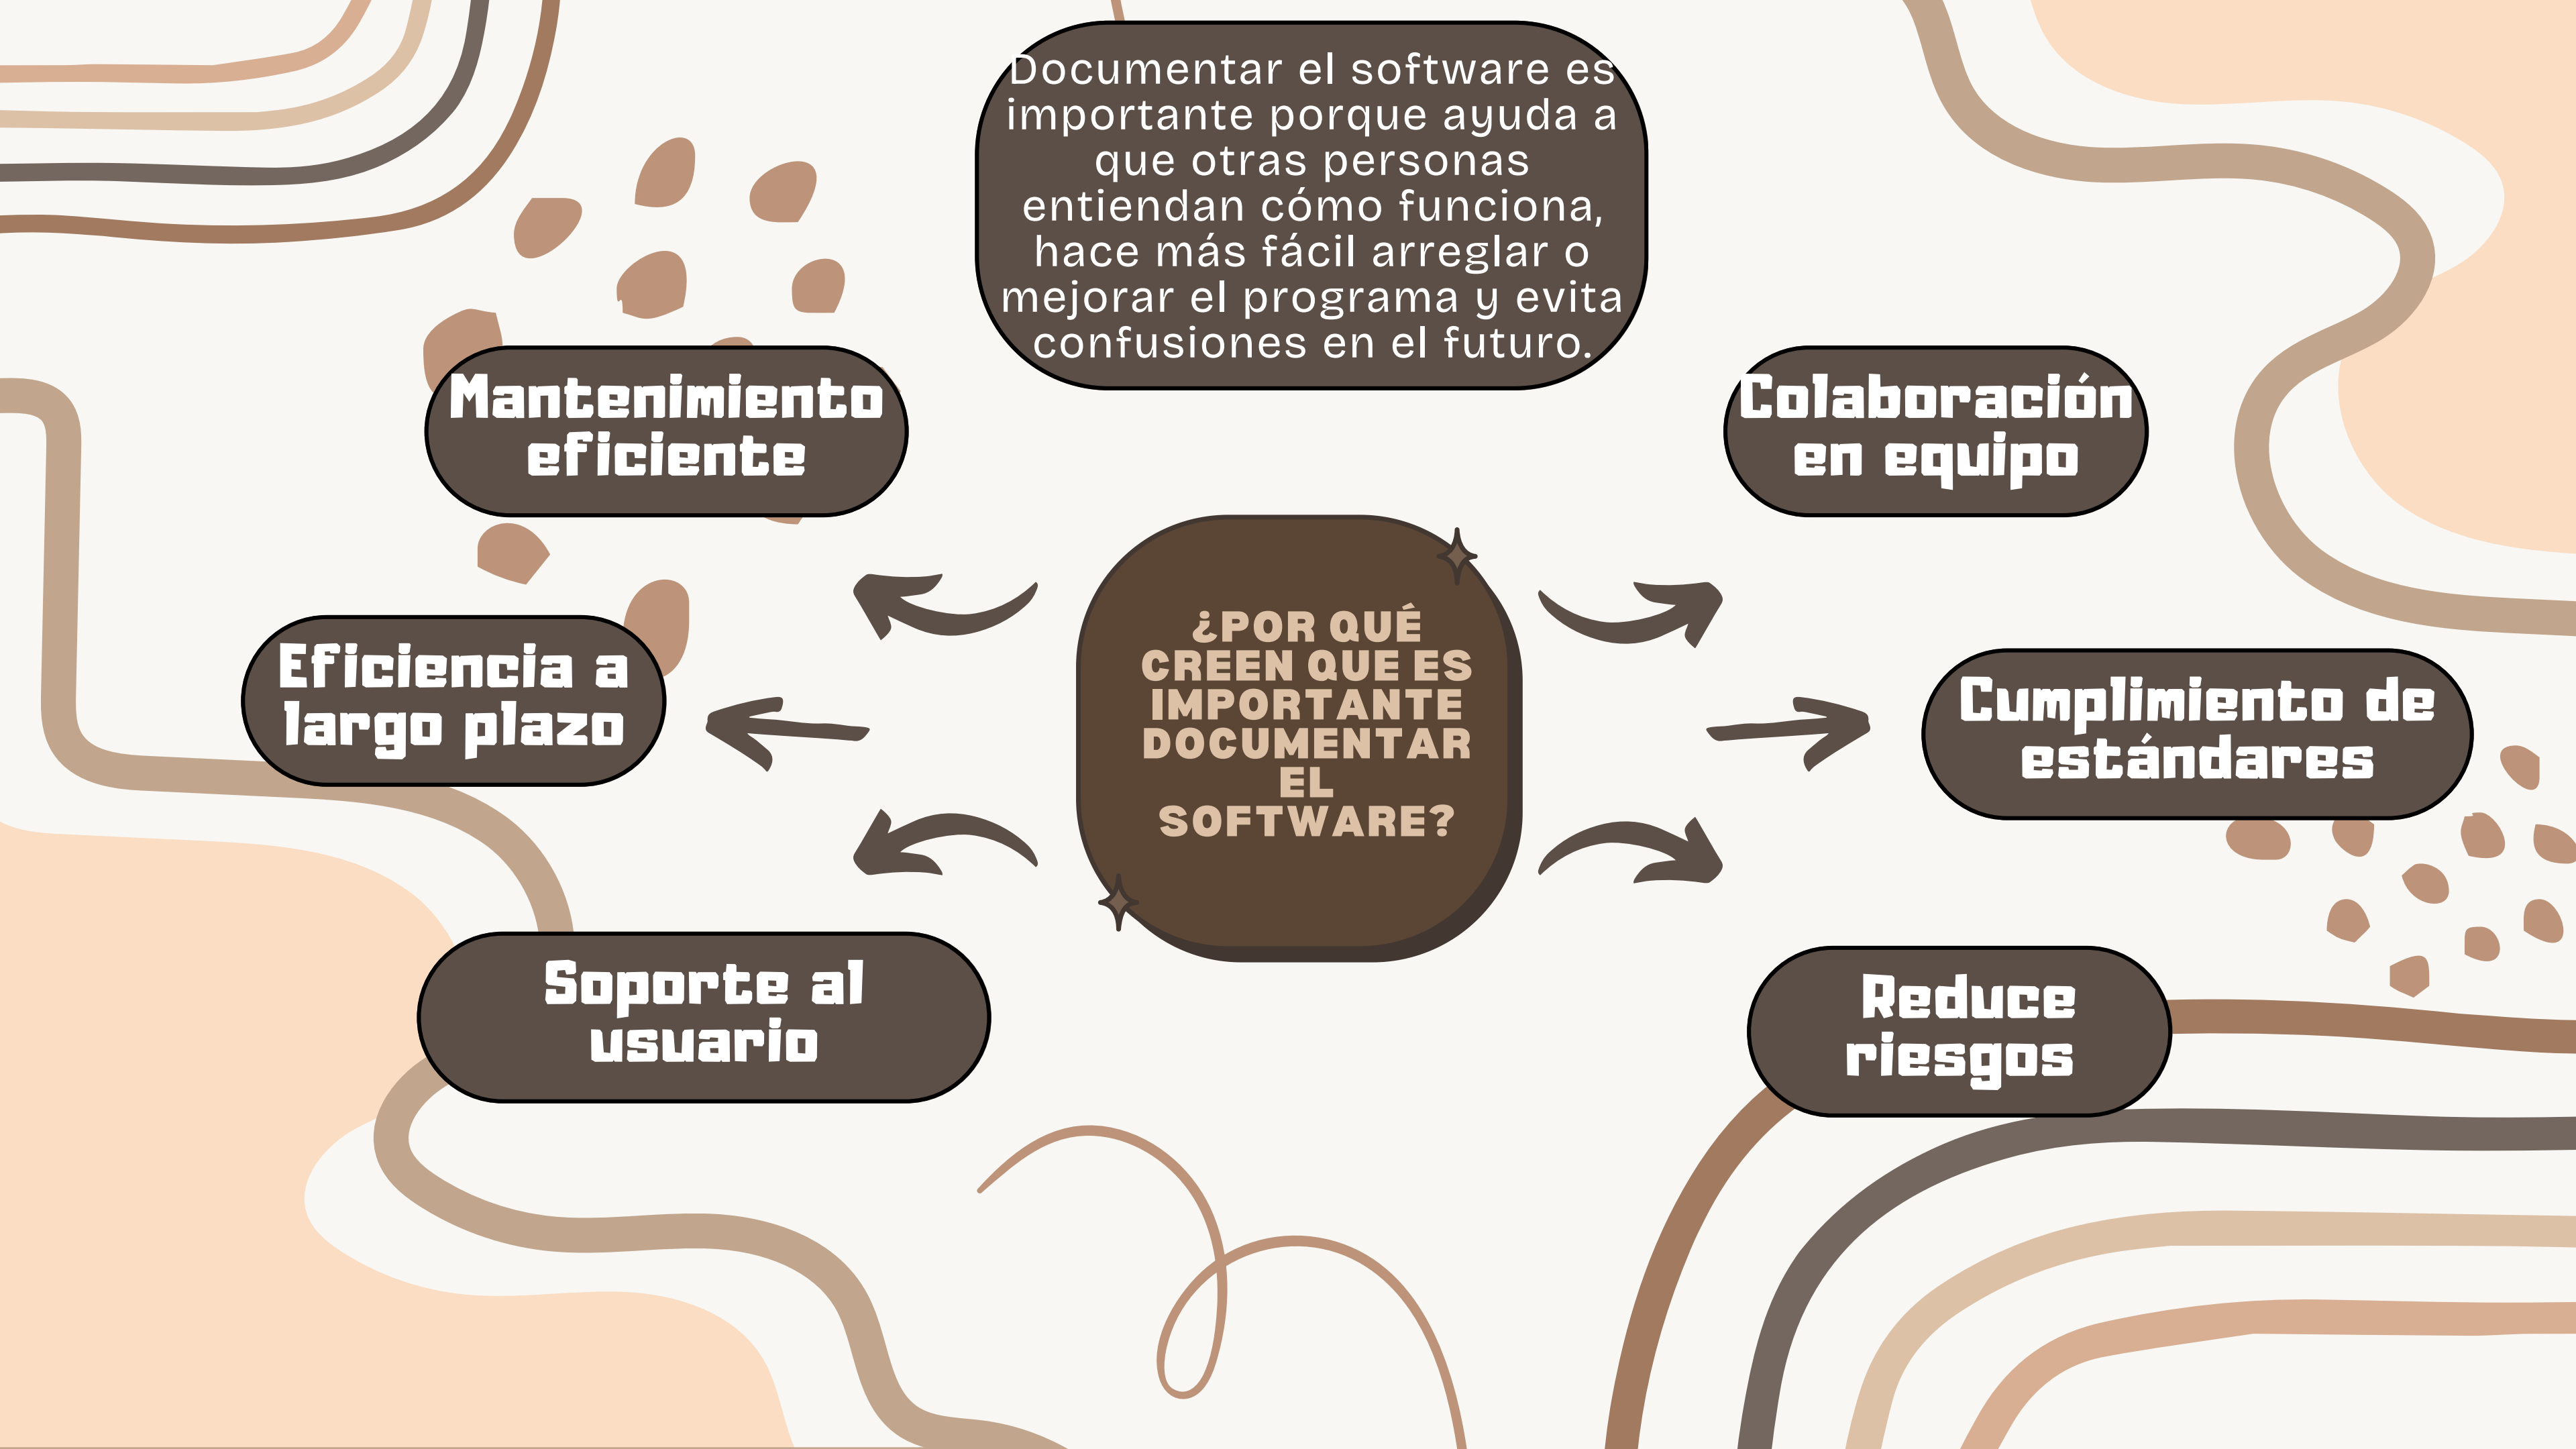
Documentar el software es importante porque ayuda a que otras personas entiendan cómo funciona, hace más fácil arreglar o mejorar el programa y evita confusiones en el futuro.

Mantenimiento eficiente

Colaboración en equipo

¿POR QUÉ CREEN QUE ES IMPORTANTE DOCUMENTAR EL SOFTWARE?

Eficiencia a largo plazo

Cumplimiento de estándares

Soporte al usuario

Reduce riesgos